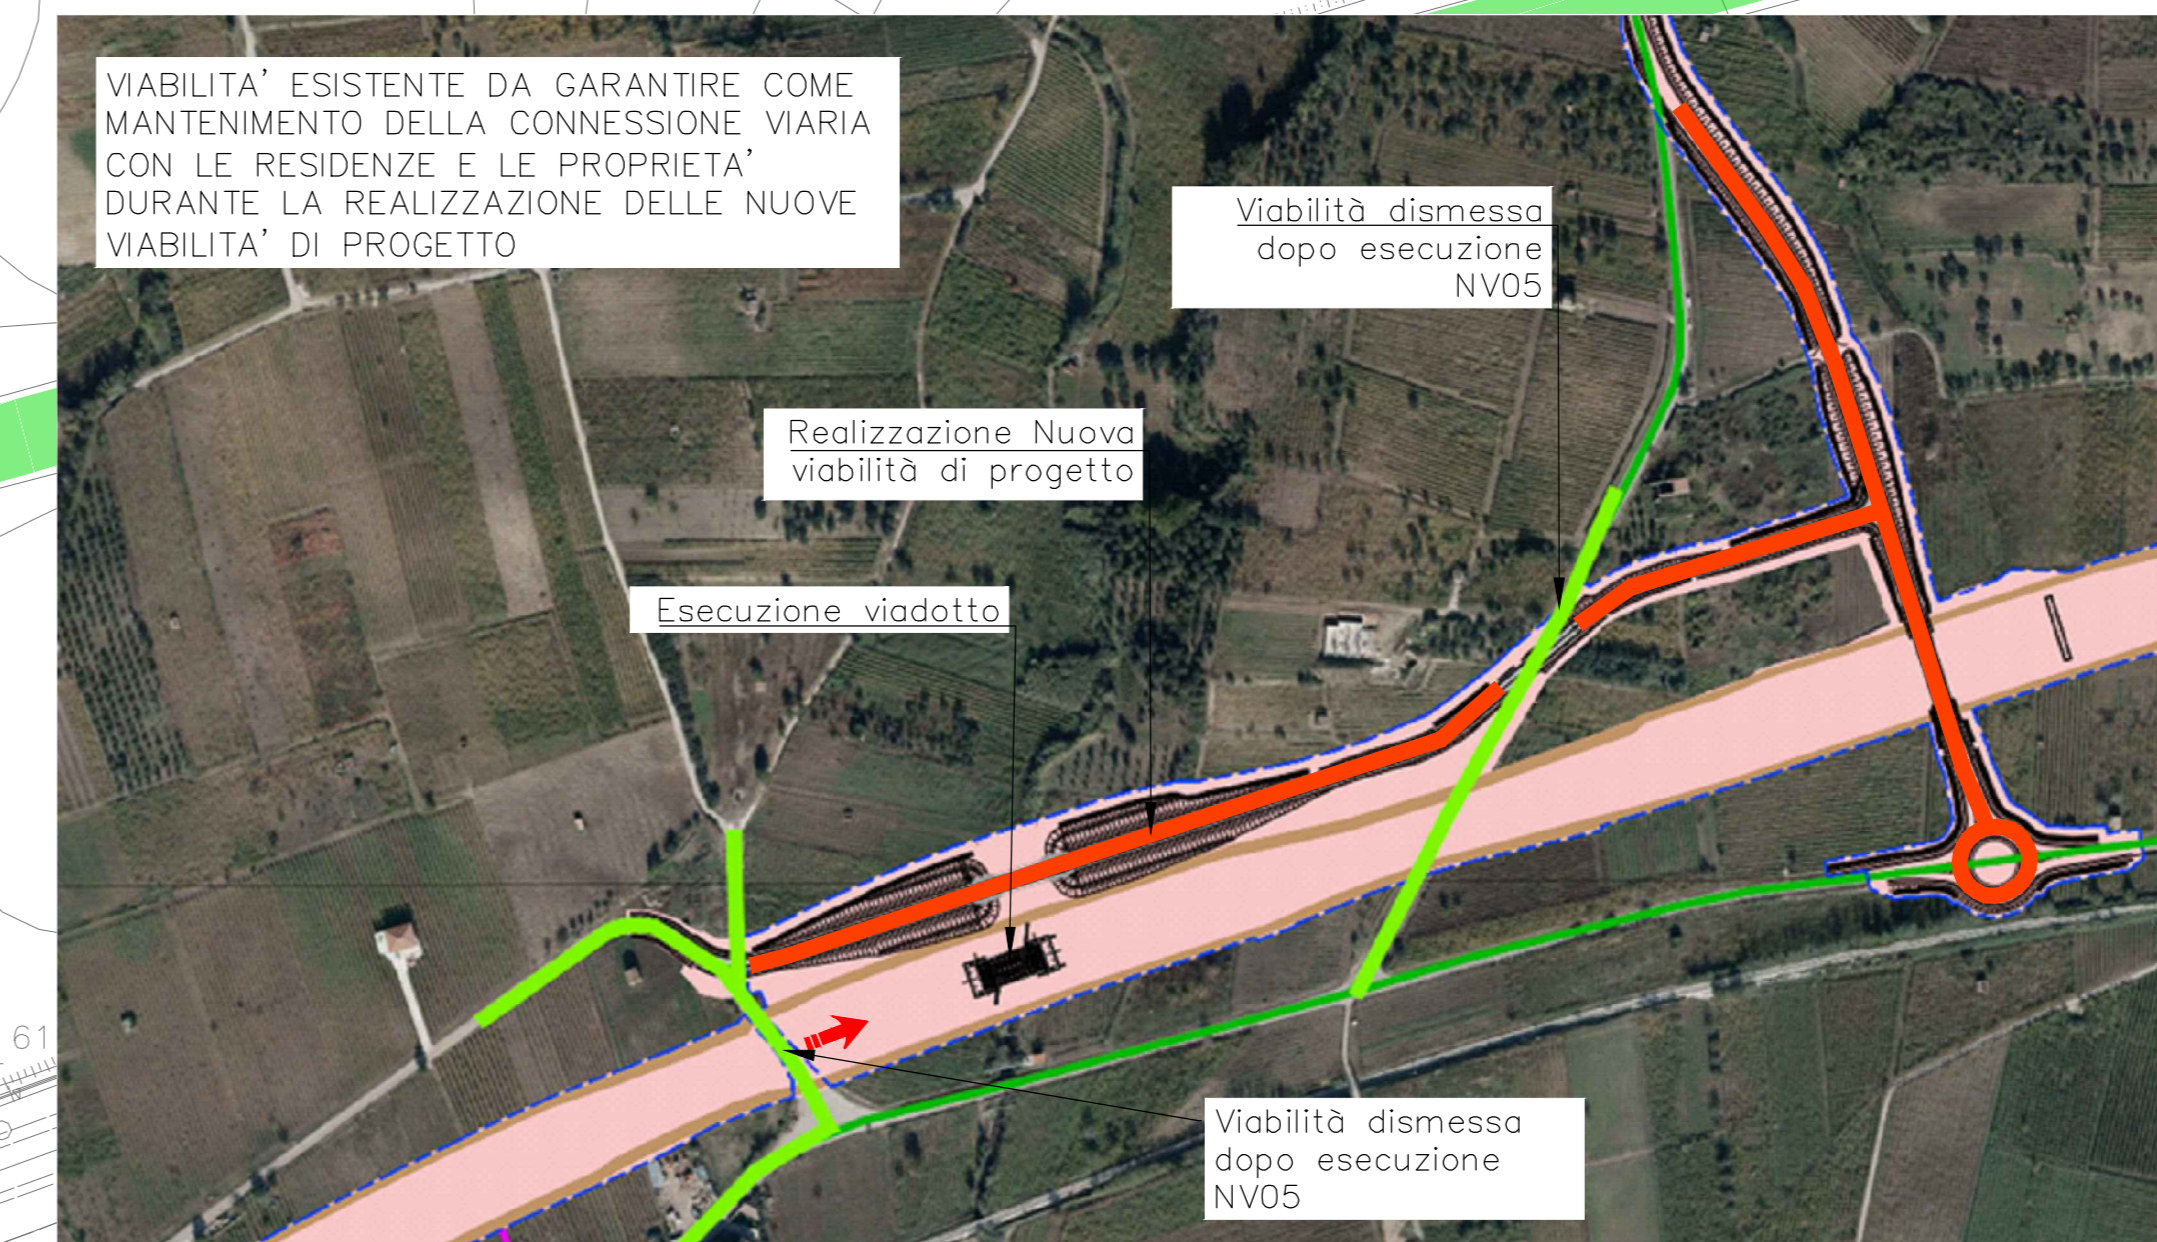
VIABILITA' ESISTENTE DA GARANTIRE COME MANTENIMENTO DELLA CONNESSIONE VIARIA CON LE RESIDENZE E LE PROPRIETA' DURANTE LA REALIZZAZIONE DELLE NUOVE VIABILITA' DI PROGETTO

Viabilità dismessa dopo esecuzione NV05

Realizzazione Nuova viabilità di progetto

Esecuzione viadotto

61

Viabilità dismessa dopo esecuzione NV05